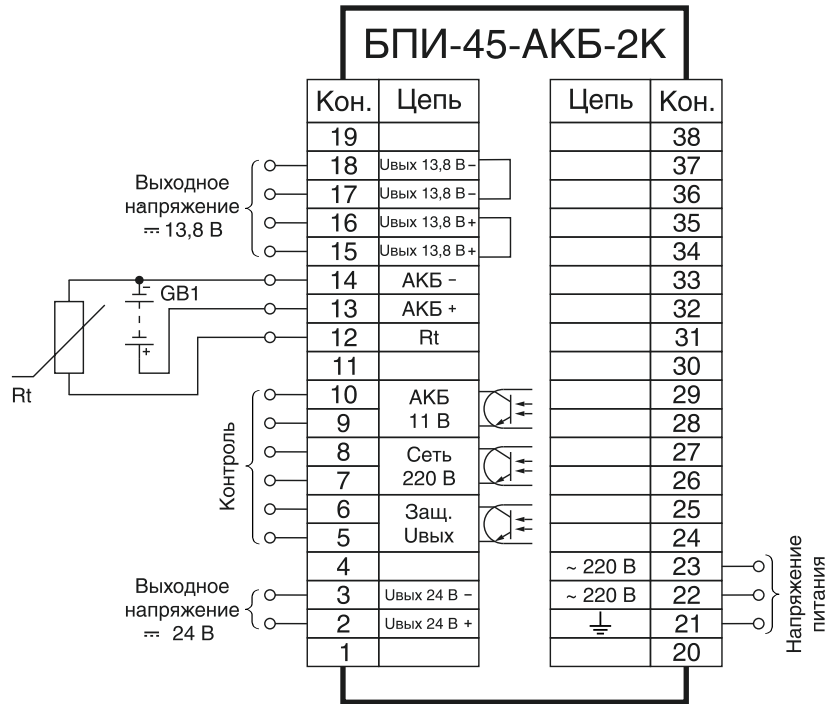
БПИ-45-АКБ-2К

| Кон. | Цепь |
|---|---|
| 19 | |
| 18 | Uвых 13,8 В – |
| 17 | Uвых 13,8 В – |
| 16 | Uвых 13,8 В + |
| 15 | Uвых 13,8 В + |
| 14 | АКБ – |
| 13 | АКБ + |
| 12 | Rt |
| 11 | |
| 10 | АКБ 11 В |
| 9 | |
| 8 | Сеть 220 В |
| 7 | |
| 6 | Защ. Uвых |
| 5 | |
| 4 | |
| 3 | Uвых 24 В – |
| 2 | Uвых 24 В + |
| 1 | |

| Цепь | Кон. |
|---|---|
| | 38 |
| | 37 |
| | 36 |
| | 35 |
| | 34 |
| | 33 |
| | 32 |
| | 31 |
| | 30 |
| | 29 |
| | 28 |
| | 27 |
| | 26 |
| | 25 |
| | 24 |
| ~ 220 В | 23 |
| ~ 220 В | 22 |
| ⏚ | 21 |
| | 20 |

Выходное напряжение ⎓ 13,8 В

GB1

Rt

Контроль

Выходное напряжение ⎓ 24 В

Напряжение питания